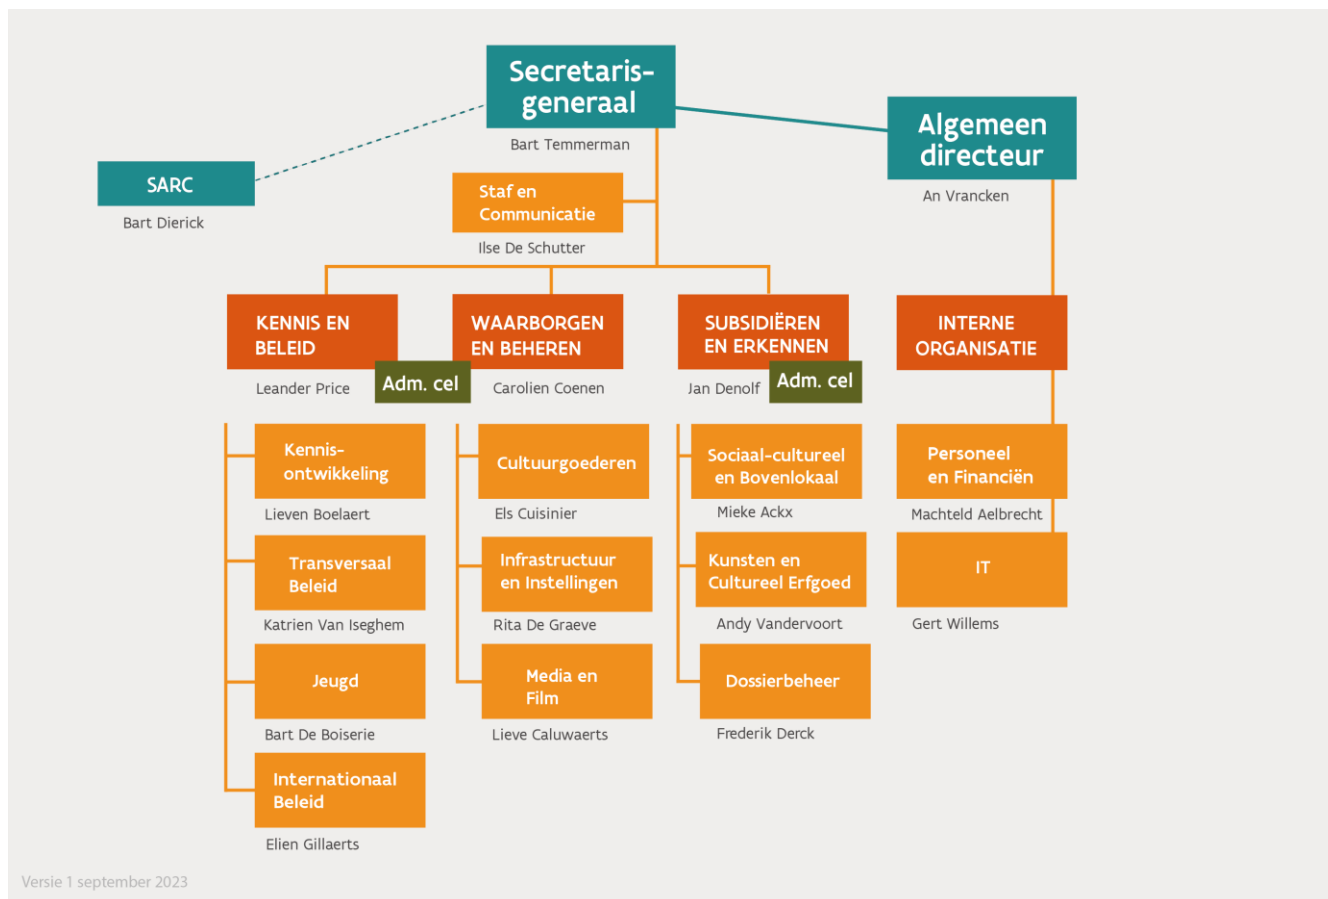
Secretaris-generaal
Bart Temmerman

Algemeen directeur
An Vrancken

SARC
Bart Dierick

Staf en Communicatie
Ilse De Schutter

KENNIS EN BELEID
Leander Price

Adm. cel

WAARBORGEN EN BEHEREN
Carolien Coenen

SUBSIDIËREN EN ERKENNEN
Jan Denolf

Adm. cel

INTERNE ORGANISATIE

Kennis-ontwikkeling
Lieven Boelaert

Transversaal Beleid
Katrien Van Iseghem

Jeugd
Bart De Boiserie

Internationaal Beleid
Elien Gillaerts

Cultuurgoederen
Els Cuisinier

Infrastructuur en Instellingen
Rita De Graeve

Media en Film
Lieve Caluwaerts

Sociaal-cultureel en Bovenlokaal
Mieke Ackx

Kunsten en Cultureel Erfgoed
Andy Vandervoort

Dossierbeheer
Frederik Derck

Personeel en Financiën
Machteld Aelbrecht

IT
Gert Willems

Versie 1 september 2023